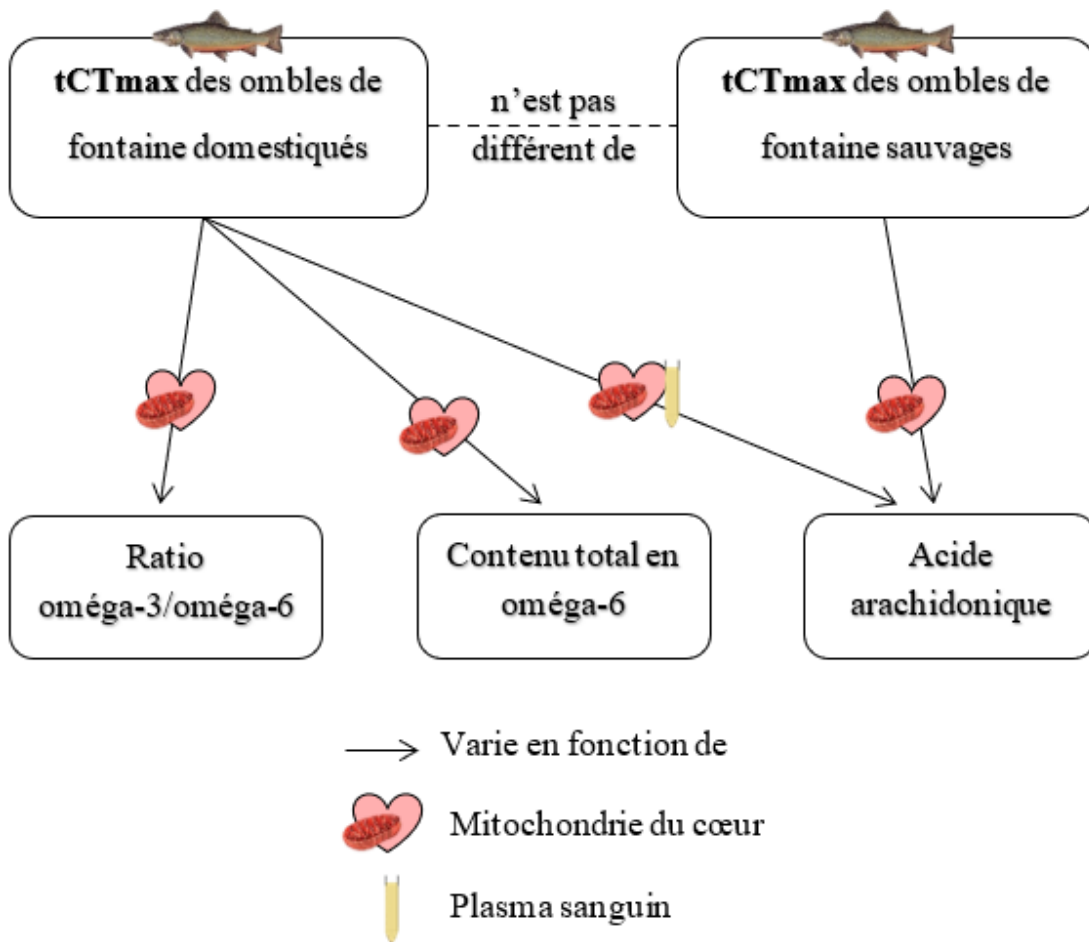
**tCTmax** des ombles de fontaine domestiqués

n'est pas différent de

**tCTmax** des ombles de fontaine sauvages

Ratio oméga-3/oméga-6

Contenu total en oméga-6

Acide arachidonique

Varie en fonction de

Mitochondrie du cœur

Plasma sanguin